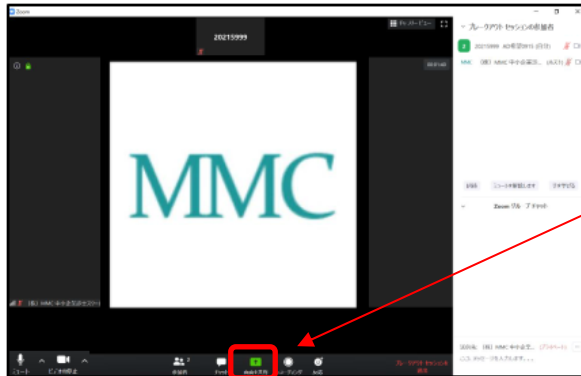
Zoom

20215999

スピーカービュー

MMC

(株) MMC中小企業診断士

ブレークアウト セッションの参加者

20215999 AD希望2015 (自分)

MMC (株) MMC中小企業診断士

招待

ミュートを解除します

その他

Zoom グループチャット

ミュート

ビデオの停止

参加者 2

チャット

画面を共有

レコーディング

反応

ブレークアウト セッションを退出

送信先: (株) MMC中小企業診

ここにメッセージを入力します...